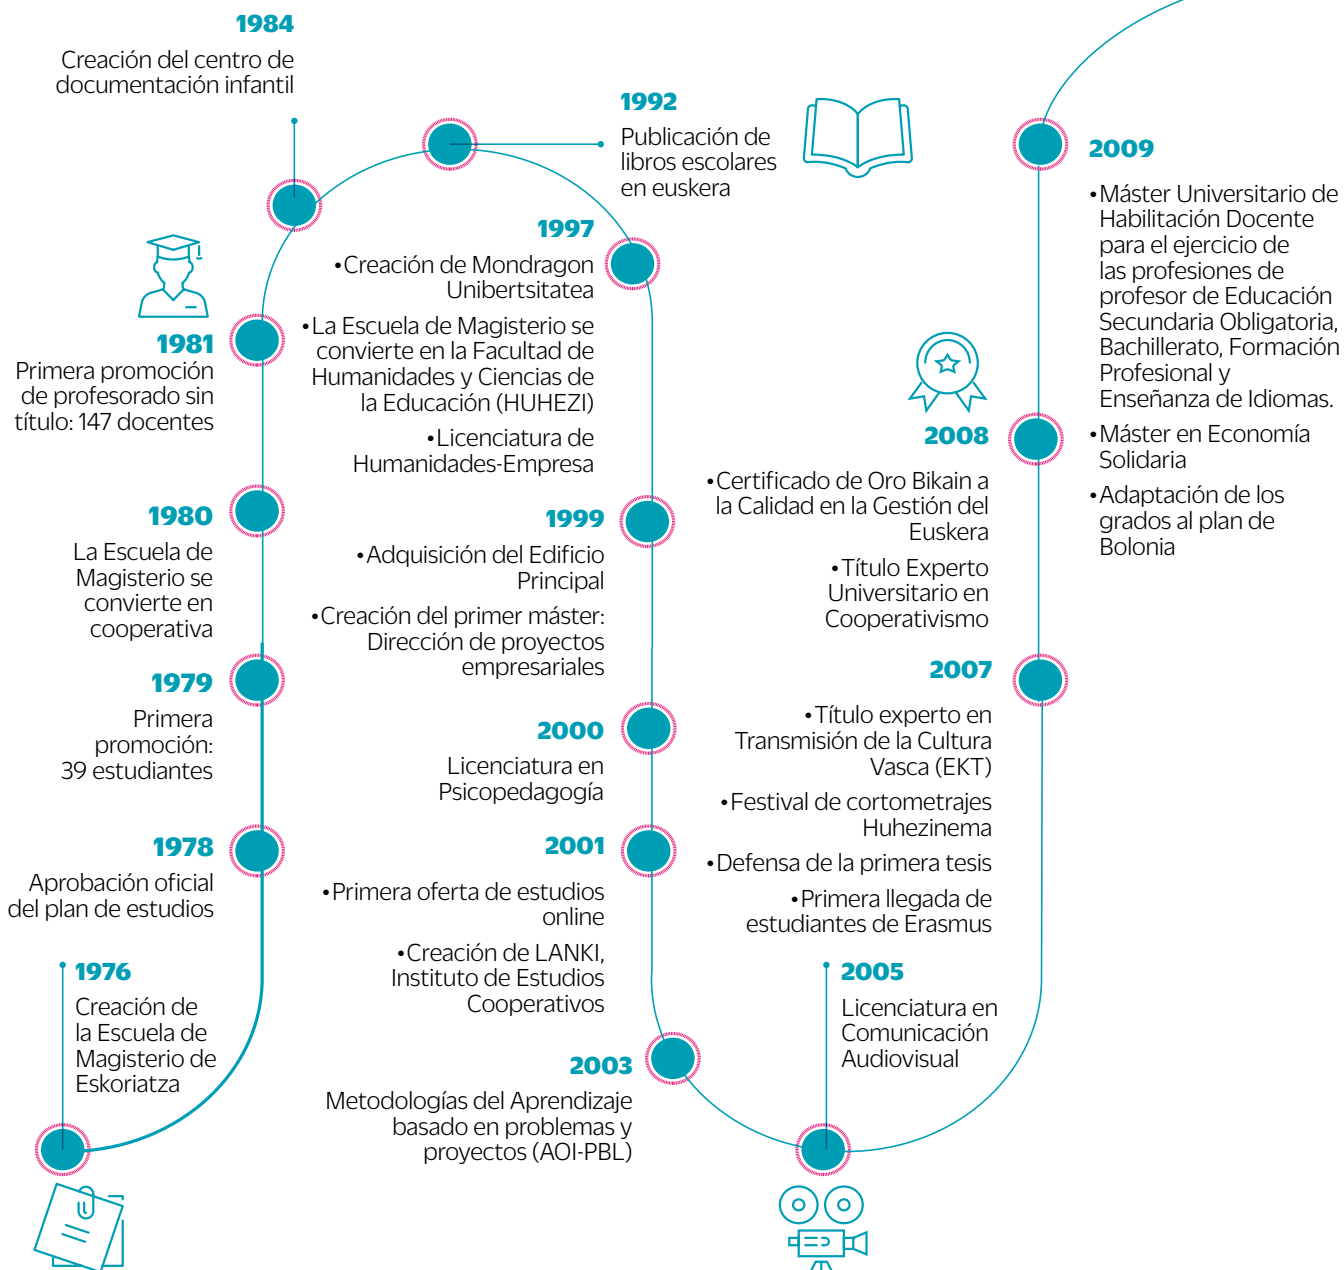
1976

Creación de la Escuela de Magisterio de Eskoriatza

1978

Aprobación oficial del plan de estudios

1979

Primera promoción: 39 estudiantes

1980

La Escuela de Magisterio se convierte en cooperativa

1981

Primera promoción de profesorado sin título: 147 docentes

1984

Creación del centro de documentación infantil

1992

Publicación de libros escolares en euskera

1997

•Creación de Mondragon Unibertsitatea

•La Escuela de Magisterio se convierte en la Facultad de Humanidades y Ciencias de la Educación (HUHEZI)

•Licenciatura de Humanidades-Empresa

1999

•Adquisición del Edificio Principal

•Creación del primer máster: Dirección de proyectos empresariales

2000

Licenciatura en Psicopedagogía

2001

•Primera oferta de estudios online

•Creación de LANKI, Instituto de Estudios Cooperativos

2003

Metodologías del Aprendizaje basado en problemas y proyectos (AOI-PBL)

2005

Licenciatura en Comunicación Audiovisual

2007

•Título experto en Transmisión de la Cultura Vasca (EKT)

•Festival de cortometrajes Huhezinema

•Defensa de la primera tesis

•Primera llegada de estudiantes de Erasmus

2008

•Certificado de Oro Bikain a la Calidad en la Gestión del Euskera

•Título Experto Universitario en Cooperativismo

2009

•Máster Universitario de Habilitación Docente para el ejercicio de las profesiones de profesor de Educación Secundaria Obligatoria, Bachillerato, Formación Profesional y Enseñanza de Idiomas.

•Máster en Economía Solidaria

•Adaptación de los grados al plan de Bolonia